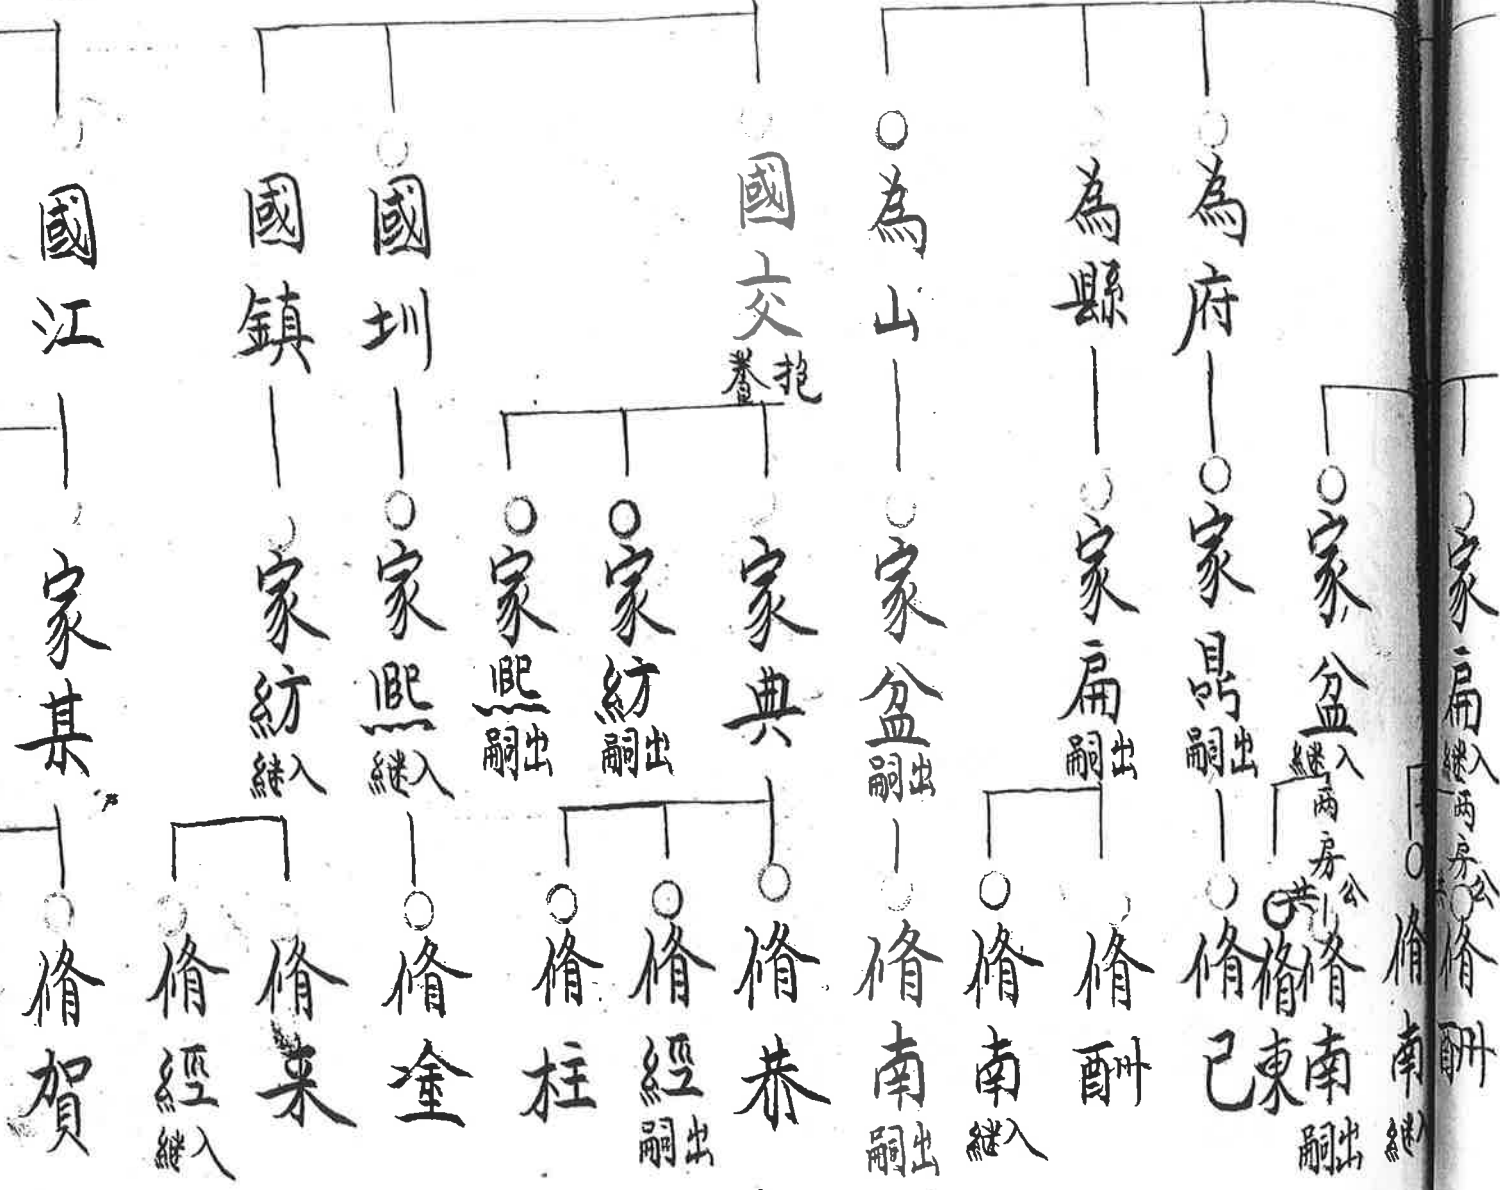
國江
家綦
脩賀

國鎮
家紡 繼入
脩經 繼入
脩来

國圳
家熙 繼入
脩塗

國交 抱養
家熙 嗣出
家紡 嗣出
家典
脩柱
脩經 嗣出
脩恭

為山
家盆 嗣出
脩南 嗣出

為縣
家扁 嗣出
脩南 繼入
脩酬

為府
家昆 嗣出
脩已

家盆 繼入 兩房公共
脩東
脩南 嗣出
脩南 繼入

家扁 繼入 兩房公
脩酬